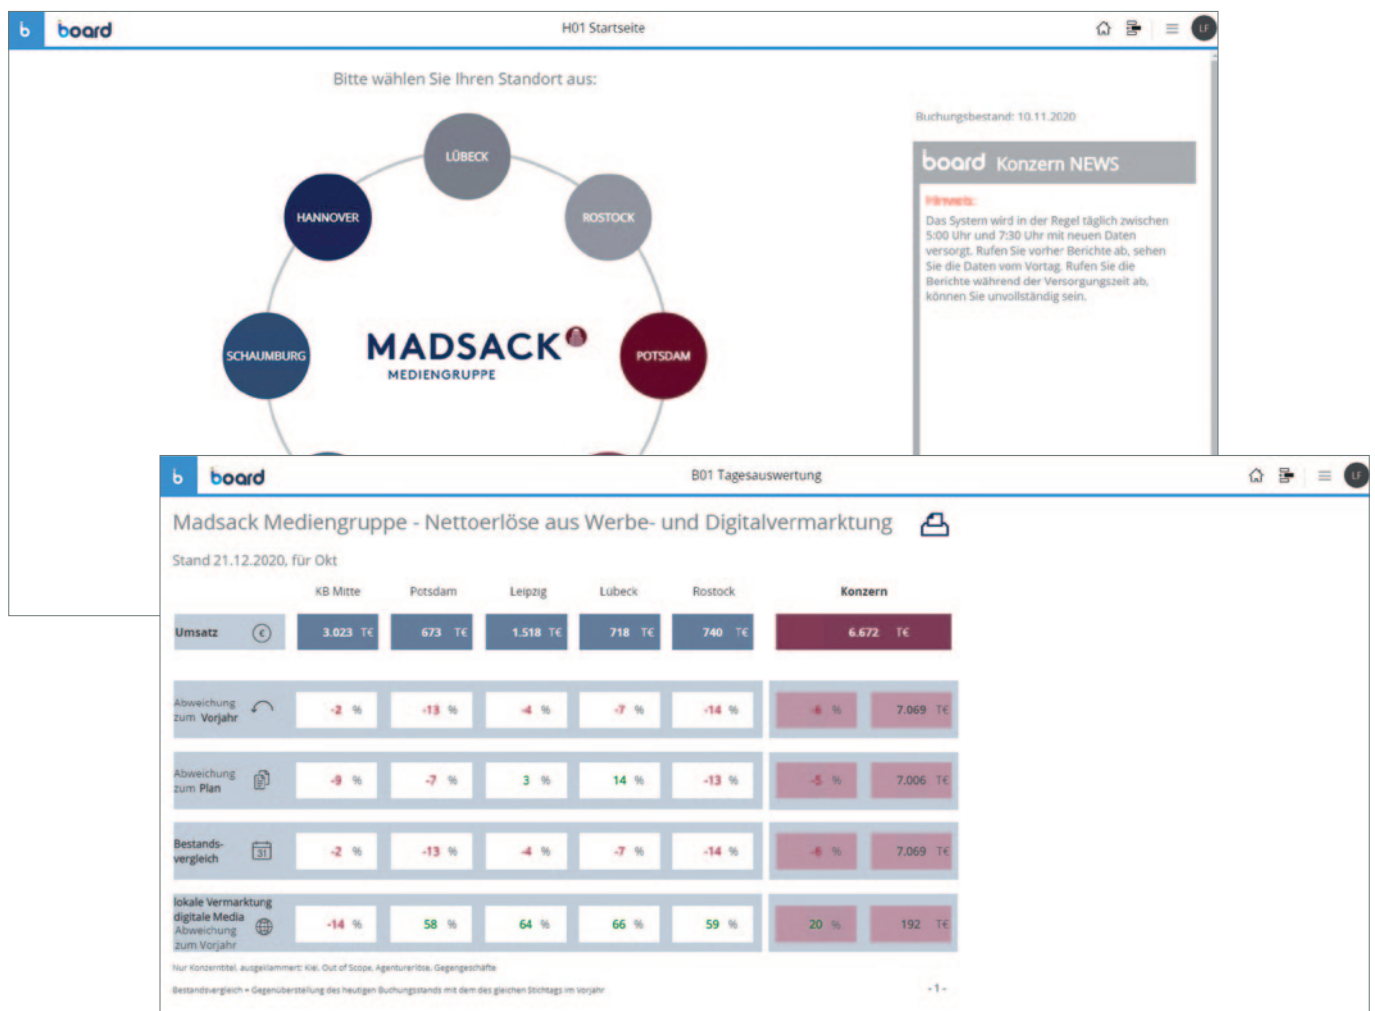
board H01 Startseite LF

Bitte wählen Sie Ihren Standort aus:

LÜBECK
HANNOVER
ROSTOCK
SCHAUMBURG
MADSACK
MEDIENGRUPPE
POTSDAM

Buchungsbestand: 10.11.2020

board Konzern NEWS

Hinweis:
Das System wird in der Regel täglich zwischen 5:00 Uhr und 7:30 Uhr mit neuen Daten versorgt. Rufen Sie vorher Berichte ab, sehen Sie die Daten vom Vortag. Rufen Sie die Berichte während der Versorgungszeit ab, können Sie unvollständig sein.

board B01 Tagesauswertung LF

Madsack Mediengruppe - Nettoerlöse aus Werbe- und Digitalvermarktung

Stand 21.12.2020, für Okt

| | KB Mitte | Potsdam | Leipzig | Lübeck | Rostock | Konzern | |
|---|---|---|---|---|---|---|---|
| Umsatz € | 3.023 T€ | 673 T€ | 1.518 T€ | 718 T€ | 740 T€ | 6.672 T€ | |
| Abweichung zum Vorjahr | -2 % | -13 % | -4 % | -7 % | -14 % | -6 % | 7.069 T€ |
| Abweichung zum Plan | -9 % | -7 % | 3 % | 14 % | -13 % | -5 % | 7.006 T€ |
| Bestands-vergleich | -2 % | -13 % | -4 % | -7 % | -14 % | -6 % | 7.069 T€ |
| lokale Vermarktung digitale Media Abweichung zum Vorjahr | -14 % | 58 % | 64 % | 66 % | 59 % | 20 % | 192 T€ |

Nur Konzerntitel, ausgeklammert: Kiel, Out of Scope, Agenturerlöse, Gegengeschäfte

Bestandsvergleich = Gegenüberstellung des heutigen Buchungsstands mit dem des gleichen Stichtags im Vorjahr

- 1 -